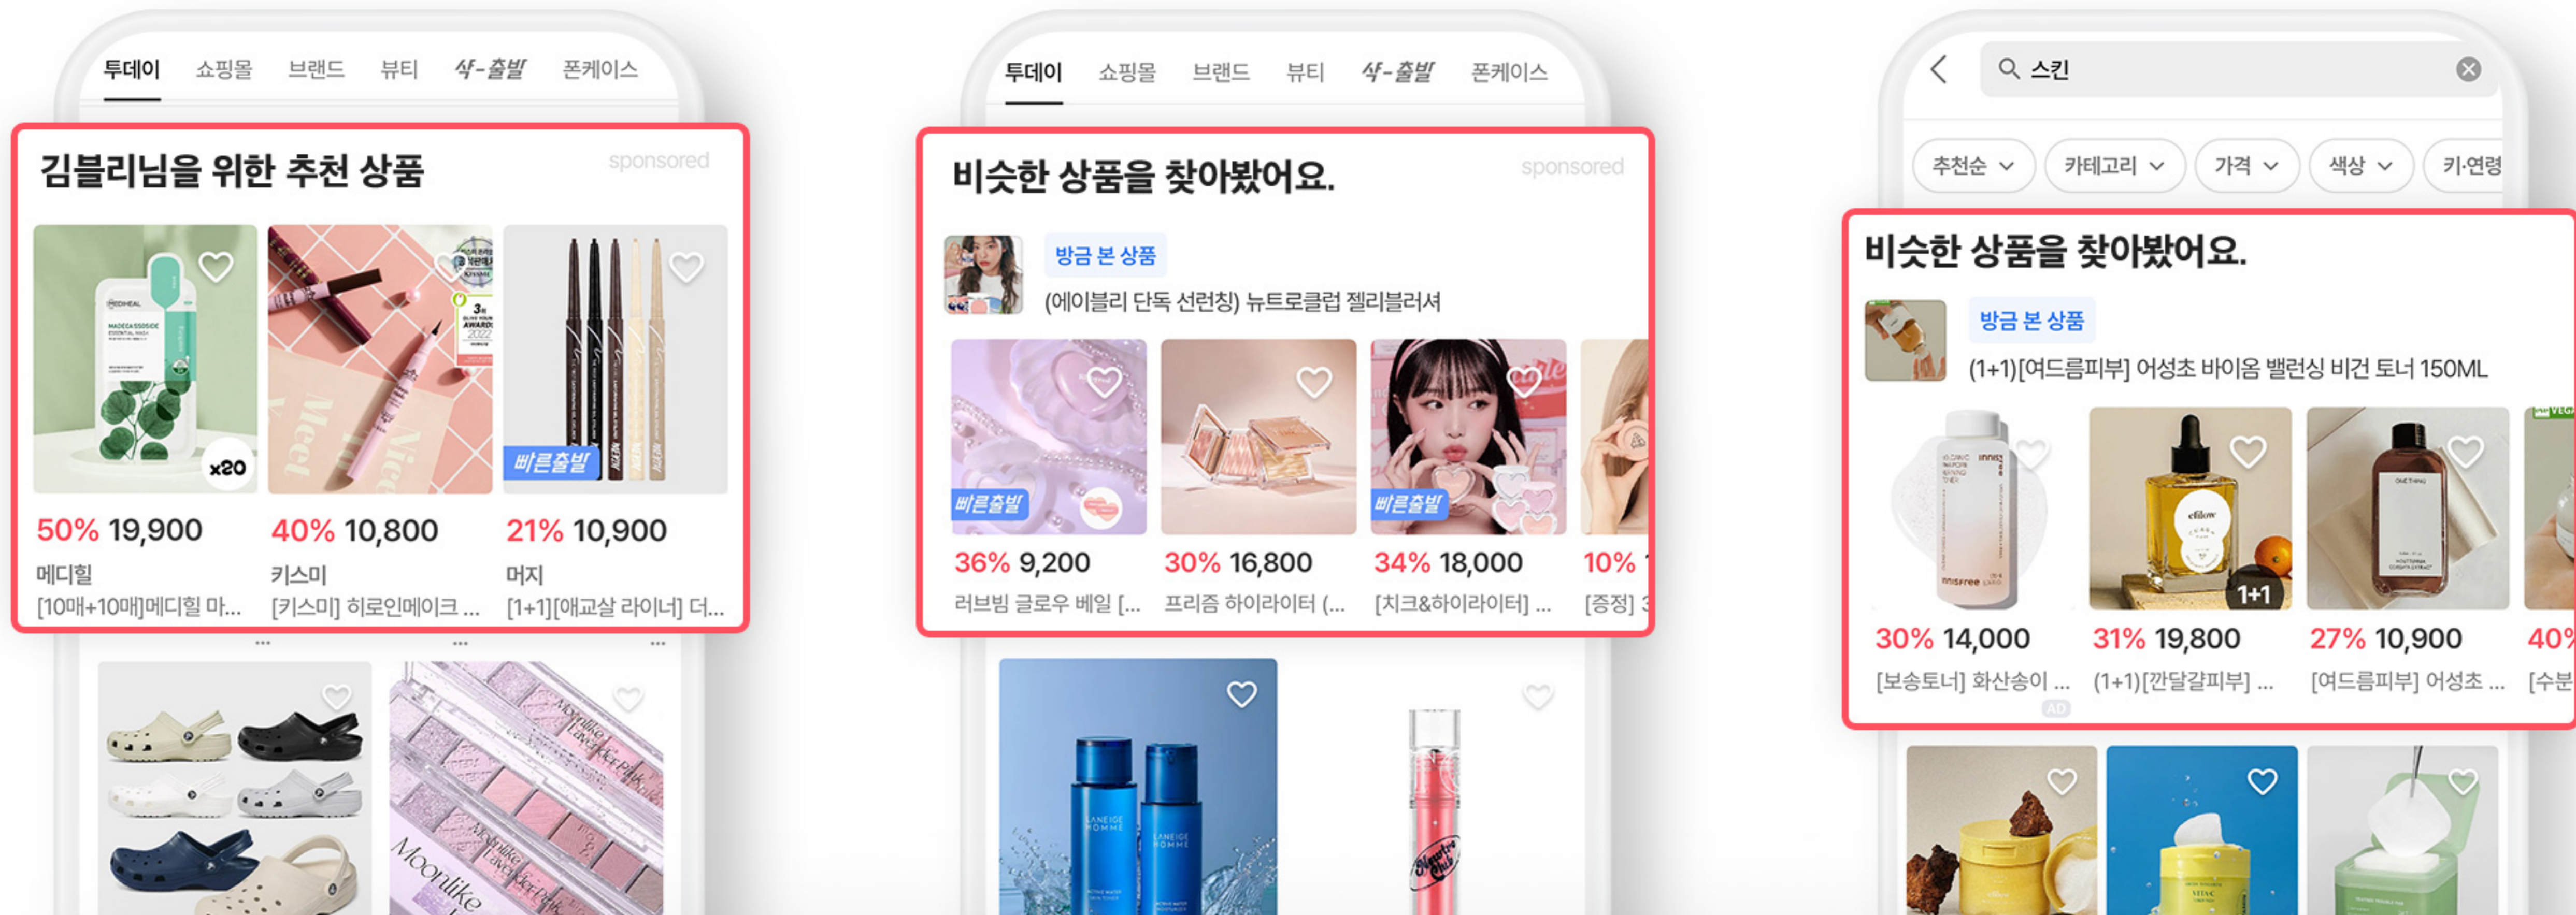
투데이 쇼핑몰 브랜드 뷰티 샥-출발 폰케이스

김블리님을 위한 추천 상품

sponsored

x20

빠른출발

50% 19,900
메디힐
[10매+10매]메디힐 마...

40% 10,800
키스미
[키스미] 히로인메이크 ...

21% 10,900
머지
[1+1][애교살 라이너] 더...

투데이 쇼핑몰 브랜드 뷰티 샥-출발 폰케이스

비슷한 상품을 찾아봤어요.

sponsored

방금 본 상품
(에이블리 단독 선런칭) 뉴트로클럽 젤리블러셔

빠른출발

빠른출발

36% 9,200
러브빔 글로우 베일 [...

30% 16,800
프리즘 하이라이터 (...

34% 18,000
[치크&하이라이터] ...

10% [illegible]
[증정] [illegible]

스킨

추천순 카테고리 가격 색상 키·연령

비슷한 상품을 찾아봤어요.

방금 본 상품
(1+1)[여드름피부] 어성초 바이옴 밸런싱 비건 토너 150ML

1+1

30% 14,000
[보송토너] 화산송이 ...

31% 19,800
(1+1)[깐달걀피부] ...

27% 10,900
[여드름피부] 어성초 ...

40%
[수분

AD